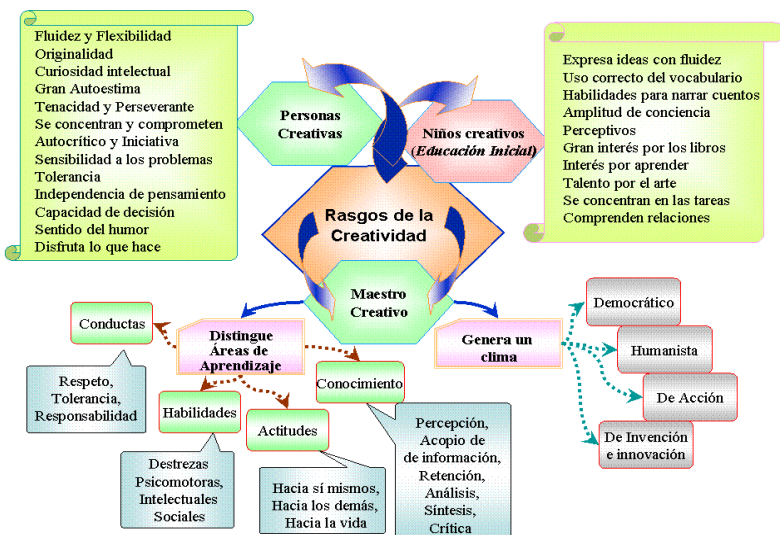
Fluidez y Flexibilidad
Originalidad
Curiosidad intelectual
Gran Autoestima
Tenacidad y Perseverante
Se concentran y comprometen
Autocrítico y Iniciativa
Sensibilidad a los problemas
Tolerancia
Independencia de pensamiento
Capacidad de decisión
Sentido del humor
Disfruta lo que hace

Personas Creativas

Niños creativos (Educación Inicial)

Expresa ideas con fluidez
Uso correcto del vocabulario
Habilidades para narrar cuentos
Amplitud de conciencia
Perceptivos
Gran interés por los libros
Interés por aprender
Talento por el arte
Se concentran en las tareas
Comprenden relaciones

Rasgos de la Creatividad

Maestro Creativo

Conductas

Distingue Áreas de Aprendizaje

Genera un clima

Democrático

Humanista

De Acción

De Invención e innovación

Respeto, Tolerancia, Responsabilidad

Habilidades

Actitudes

Conocimiento

Destrezas Psicomotoras, Intelectuales Sociales

Hacia sí mismos, Hacia los demás, Hacia la vida

Percepción, Acopio de de información, Retención, Análisis, Síntesis, Crítica